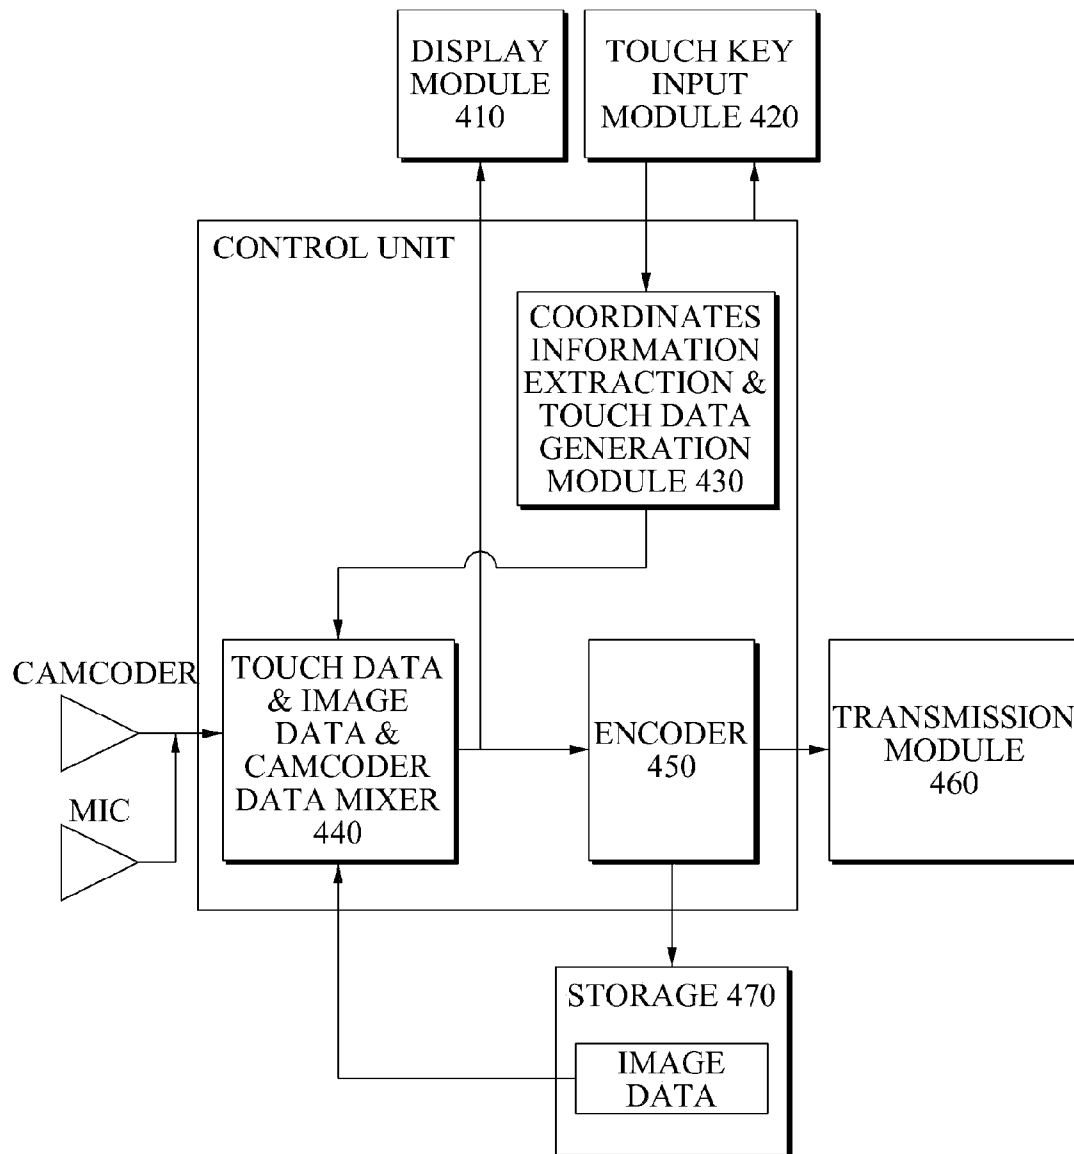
DISPLAY MODULE 410

TOUCH KEY INPUT MODULE 420

CONTROL UNIT

COORDINATES INFORMATION EXTRACTION & TOUCH DATA GENERATION MODULE 430

CAMCODER

MIC

TOUCH DATA & IMAGE DATA & CAMCODER DATA MIXER 440

ENCODER 450

TRANSMISSION MODULE 460

STORAGE 470

IMAGE DATA